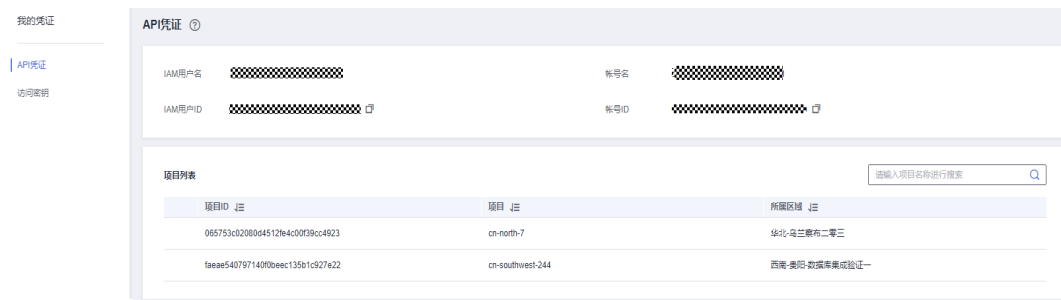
我的凭证

API凭证

访问密钥

API凭证 ⑦

IAM用户名 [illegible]

帐号名 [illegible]

IAM用户ID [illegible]

帐号ID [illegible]

项目列表

请输入项目名称进行搜索

| 项目ID | 项目 | 所属区域 |
|---|---|---|
| 065753c02080d4512fe4c00f39cc4923 | cn-north-7 | 华北-乌兰察布二零三 |
| faeae540797140f0beec135b1c927e22 | cn-southwest-244 | 西南-贵阳-数据库集成验证一 |